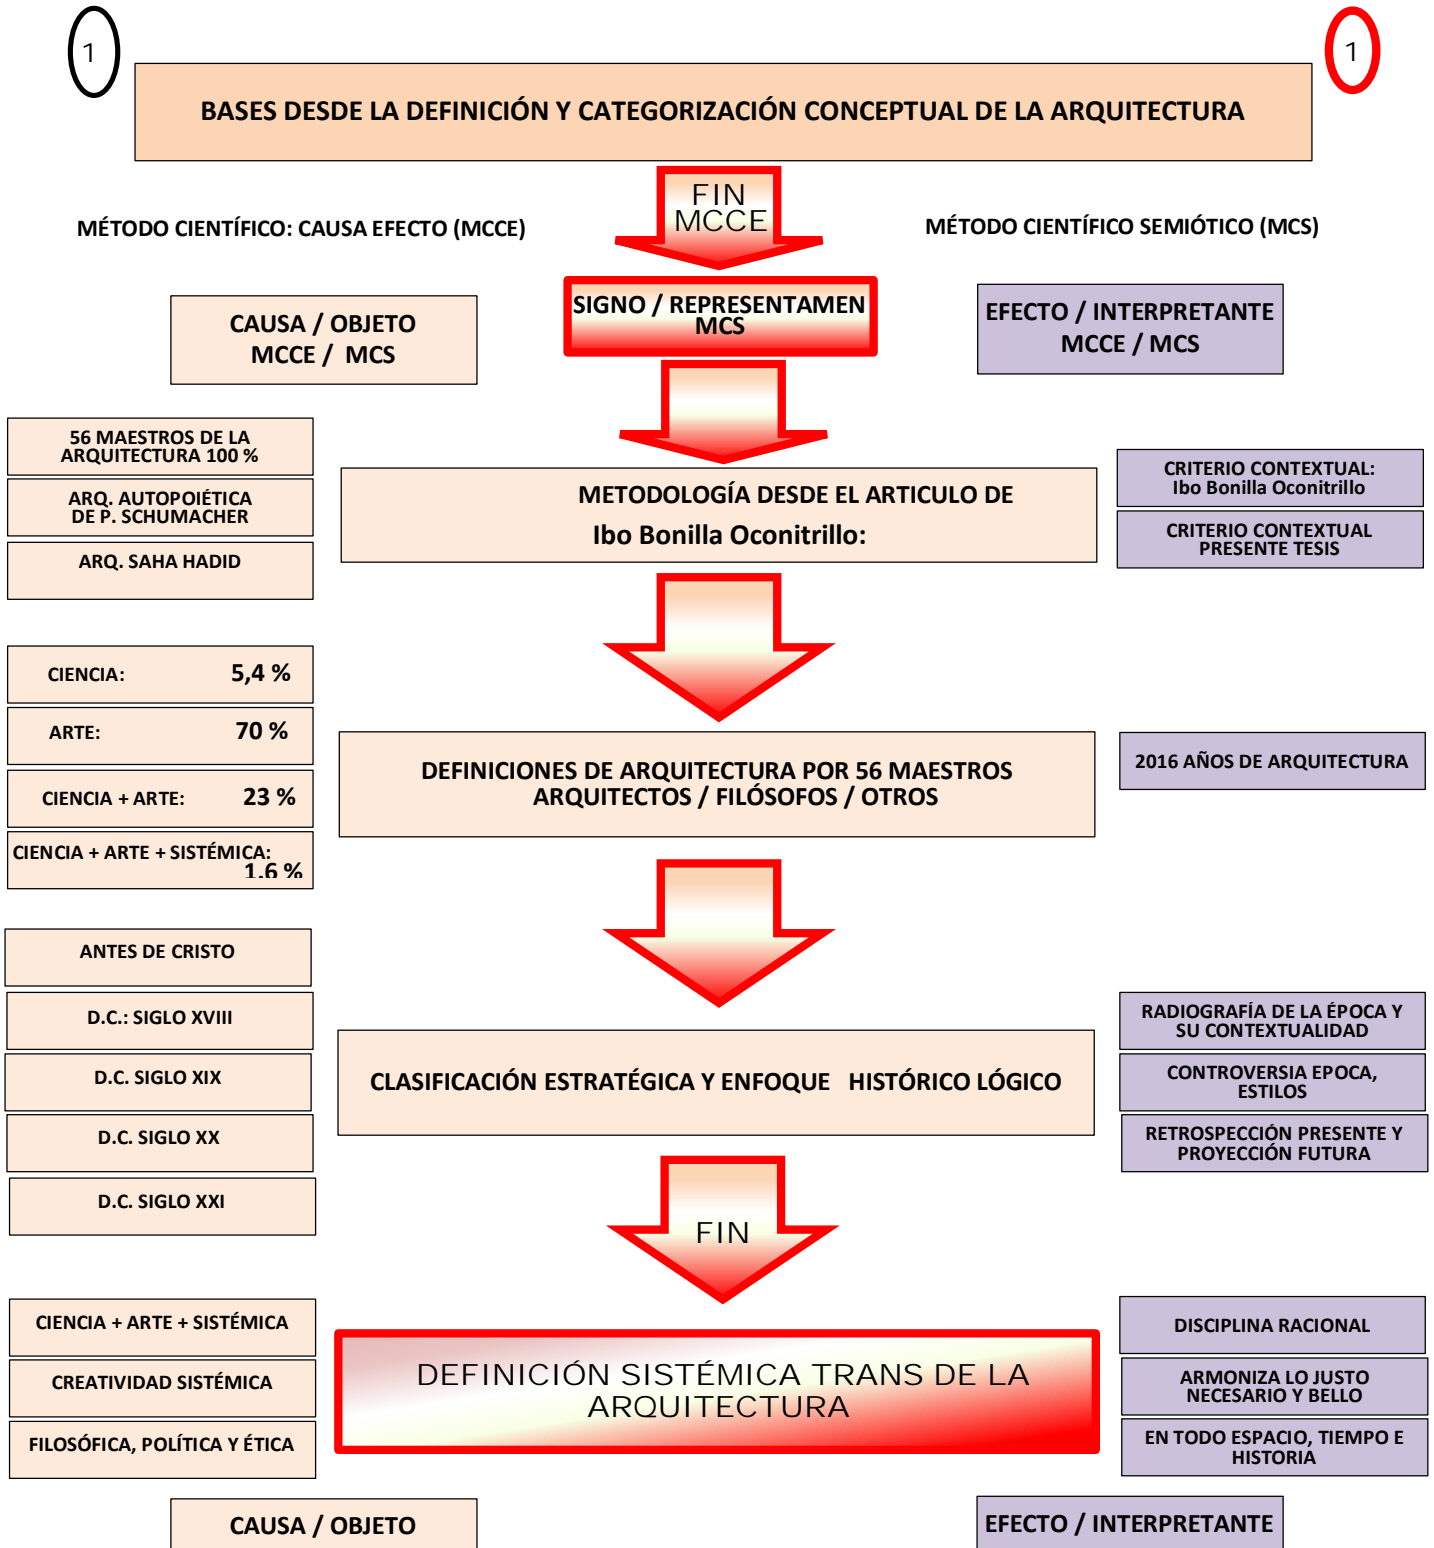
1

1

BASES DESDE LA DEFINICIÓN Y CATEGORIZACIÓN CONCEPTUAL DE LA ARQUITECTURA

FIN MCCE

MÉTODO CIENTÍFICO: CAUSA EFECTO (MCCE)

MÉTODO CIENTÍFICO SEMIÓTICO (MCS)

CAUSA / OBJETO MCCE / MCS

SIGNO / REPRESENTAMEN MCS

EFECTO / INTERPRETANTE MCCE / MCS

56 MAESTROS DE LA ARQUITECTURA 100 %

ARQ. AUTOPOIÉTICA DE P. SCHUMACHER

ARQ. SAHA HADID

METODOLOGÍA DESDE EL ARTICULO DE Ibo Bonilla Oconitrillo:

CRITERIO CONTEXTUAL: Ibo Bonilla Oconitrillo

CRITERIO CONTEXTUAL PRESENTE TESIS

CIENCIA: 5,4 %

ARTE: 70 %

CIENCIA + ARTE: 23 %

CIENCIA + ARTE + SISTÉMICA: 1.6 %

DEFINICIONES DE ARQUITECTURA POR 56 MAESTROS ARQUITECTOS / FILÓSOFOS / OTROS

2016 AÑOS DE ARQUITECTURA

ANTES DE CRISTO

D.C.: SIGLO XVIII

D.C. SIGLO XIX

D.C. SIGLO XX

D.C. SIGLO XXI

CLASIFICACIÓN ESTRATÉGICA Y ENFOQUE HISTÓRICO LÓGICO

RADIOGRAFÍA DE LA ÉPOCA Y SU CONTEXTUALIDAD

CONTROVERSIA EPOCA, ESTILOS

RETROSPECCIÓN PRESENTE Y PROYECCIÓN FUTURA

FIN

CIENCIA + ARTE + SISTÉMICA

CREATIVIDAD SISTÉMICA

FILOSÓFICA, POLÍTICA Y ÉTICA

DEFINICIÓN SISTÉMICA TRANS DE LA ARQUITECTURA

DISCIPLINA RACIONAL

ARMONIZA LO JUSTO NECESARIO Y BELLO

EN TODO ESPACIO, TIEMPO E HISTORIA

CAUSA / OBJETO

EFECTO / INTERPRETANTE